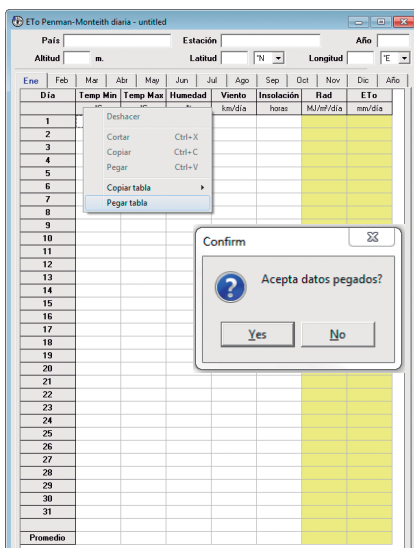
ETo Penman-Monteith diaria - untitled

País
Estación
Año
Altitud
m.
Latitud
°N
Longitud
°E

Ene | Feb | Mar | Abr | May | Jun | Jul | Ago | Sep | Oct | Nov | Dic | Año

| Día | Temp Min | Temp Max | Humedad | Viento | Insolación | Rad | ETo |
|---|---|---|---|---|---|---|---|
| | °C | °C | % | km/día | horas | MJ/m²/día | mm/día |
| 1 | | | | | | | |
| 2 | | | | | | | |
| 3 | | | | | | | |
| 4 | | | | | | | |
| 5 | | | | | | | |
| 6 | | | | | | | |
| 7 | | | | | | | |
| 8 | | | | | | | |
| 9 | | | | | | | |
| 10 | | | | | | | |
| 11 | | | | | | | |
| 12 | | | | | | | |
| 13 | | | | | | | |
| 14 | | | | | | | |
| 15 | | | | | | | |
| 16 | | | | | | | |
| 17 | | | | | | | |
| 18 | | | | | | | |
| 19 | | | | | | | |
| 20 | | | | | | | |
| 21 | | | | | | | |
| 22 | | | | | | | |
| 23 | | | | | | | |
| 24 | | | | | | | |
| 25 | | | | | | | |
| 26 | | | | | | | |
| 27 | | | | | | | |
| 28 | | | | | | | |
| 29 | | | | | | | |
| 30 | | | | | | | |
| 31 | | | | | | | |
| Promedio | | | | | | | |

Deshacer
Cortar Ctrl+X
Copiar Ctrl+C
Pegar Ctrl+V
Copiar tabla
Pegar tabla

Confirm
Acepta datos pegados?
Yes
No